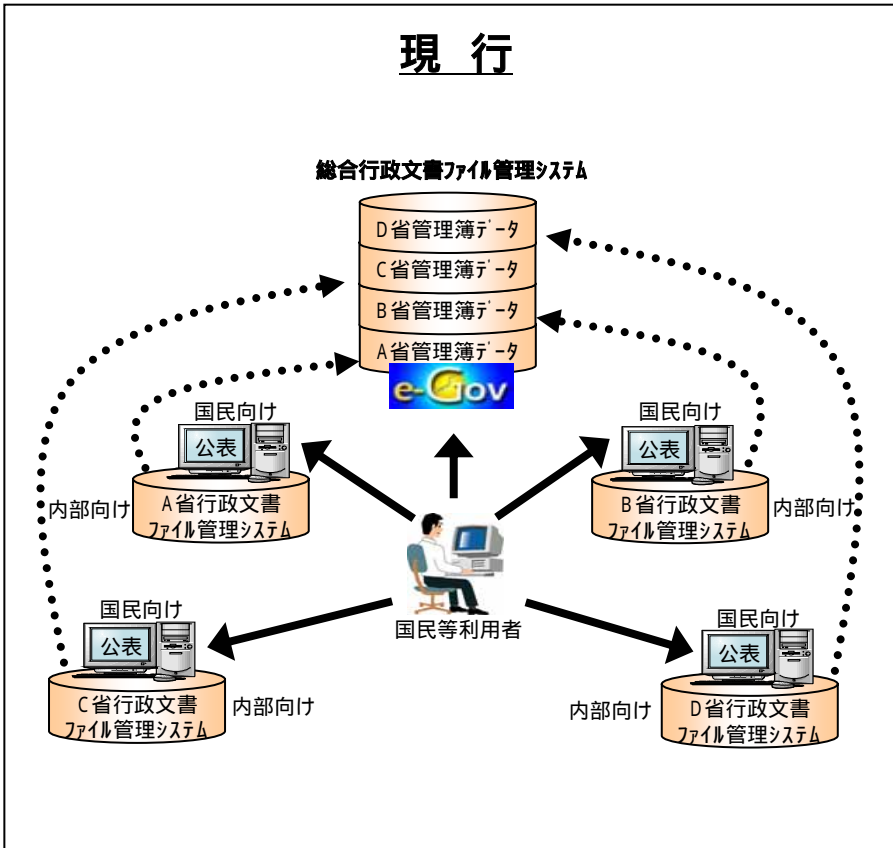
現　行

総合行政文書ﾌｧｲﾙ管理ｼｽﾃﾑ

D省管理簿ﾃﾞｰﾀ
C省管理簿ﾃﾞｰﾀ
B省管理簿ﾃﾞｰﾀ
A省管理簿ﾃﾞｰﾀ
e-Gov

国民向け
公表
A省行政文書
ﾌｧｲﾙ管理ｼｽﾃﾑ
内部向け

国民向け
公表
B省行政文書
ﾌｧｲﾙ管理ｼｽﾃﾑ
内部向け

国民等利用者

国民向け
公表
C省行政文書
ﾌｧｲﾙ管理ｼｽﾃﾑ
内部向け

国民向け
公表
D省行政文書
ﾌｧｲﾙ管理ｼｽﾃﾑ
内部向け